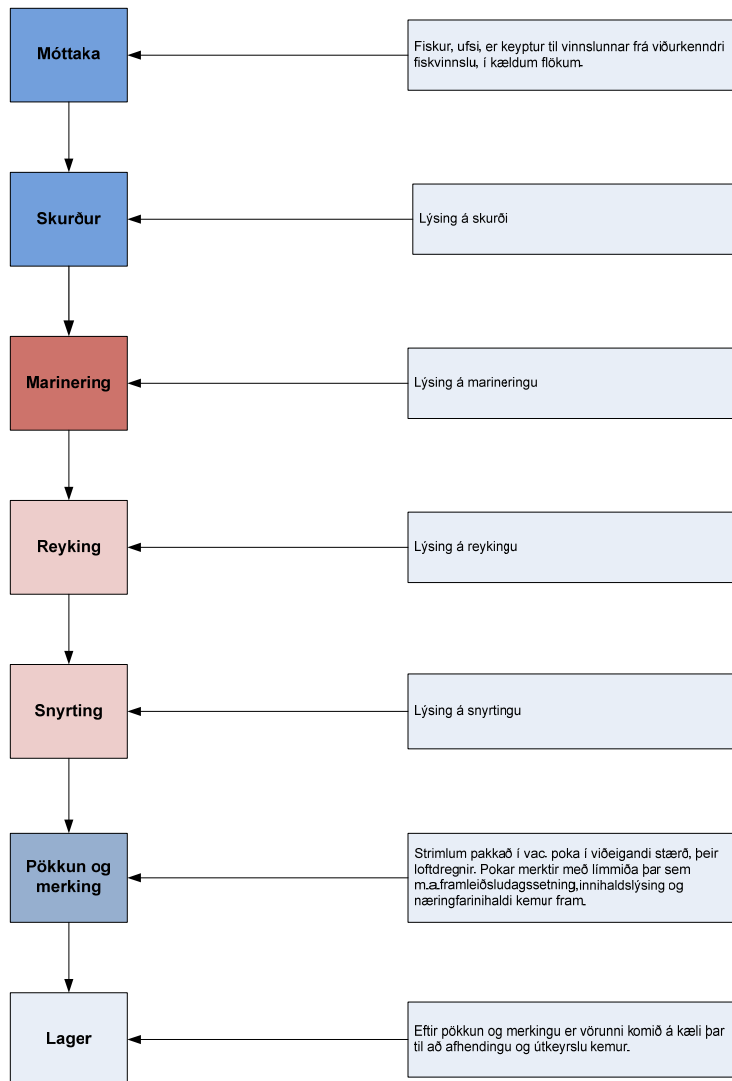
Móttaka

Fiskur, ufsi, er keyptur til vinnslunnar frá viðurkenndri fiskvinnslu, í kældum flökum.

Skurður

Lýsing á skurði

Marinering

Lýsing á marineringu

Reyking

Lýsing á reykingu

Snyrting

Lýsing á snyrtingu

Pökkun og merking

Strimlum pakkað í vac. poka í viðeigandi stærð, þeir loftdregnir. Pokar merktir með límmiða þar sem m.a.framleiðsludagssetning,innihaldslýsing og næringfarinihaldi kemur fram.

Lager

Eftir pökkun og merkingu er vörunni komið á kæli þar til að afhendingu og útkeyrslu kemur.